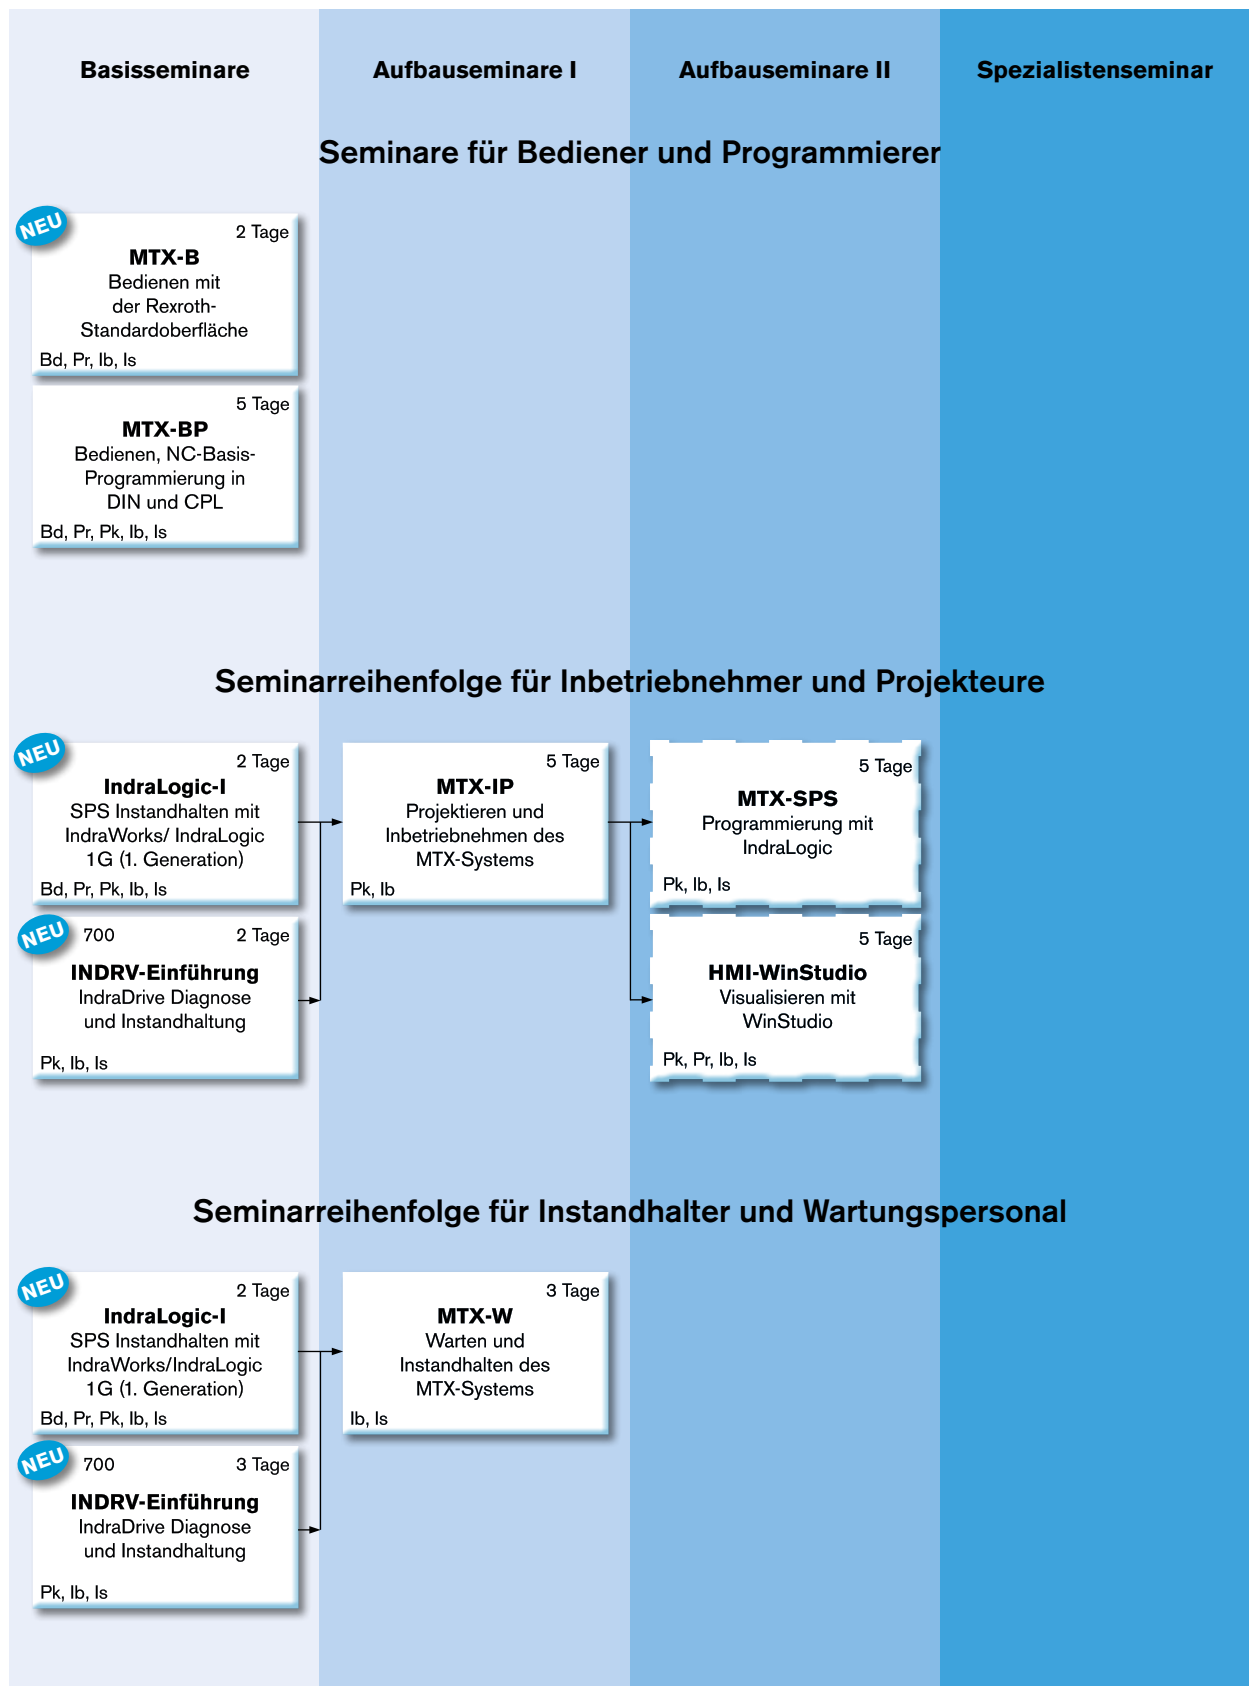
Basisseminare

Aufbauseminare I

Aufbauseminare II

Spezialistenseminar

Seminare für Bediener und Programmierer

NEU

2 Tage
MTX-B
Bedienen mit der Rexroth-Standardoberfläche
Bd, Pr, Ib, Is

5 Tage
MTX-BP
Bedienen, NC-Basis-Programmierung in DIN und CPL
Bd, Pr, Pk, Ib, Is

Seminarreihenfolge für Inbetriebnehmer und Projekteure

NEU

2 Tage
IndraLogic-I
SPS Instandhalten mit IndraWorks/ IndraLogic 1G (1. Generation)
Bd, Pr, Pk, Ib, Is

NEU

700
2 Tage
INDRV-Einführung
IndraDrive Diagnose und Instandhaltung
Pk, Ib, Is

5 Tage
MTX-IP
Projektieren und Inbetriebnehmen des MTX-Systems
Pk, Ib

5 Tage
MTX-SPS
Programmierung mit IndraLogic
Pk, Ib, Is

5 Tage
HMI-WinStudio
Visualisieren mit WinStudio
Pk, Pr, Ib, Is

Seminarreihenfolge für Instandhalter und Wartungspersonal

NEU

2 Tage
IndraLogic-I
SPS Instandhalten mit IndraWorks/IndraLogic 1G (1. Generation)
Bd, Pr, Pk, Ib, Is

NEU

700
3 Tage
INDRV-Einführung
IndraDrive Diagnose und Instandhaltung
Pk, Ib, Is

3 Tage
MTX-W
Warten und Instandhalten des MTX-Systems
Ib, Is